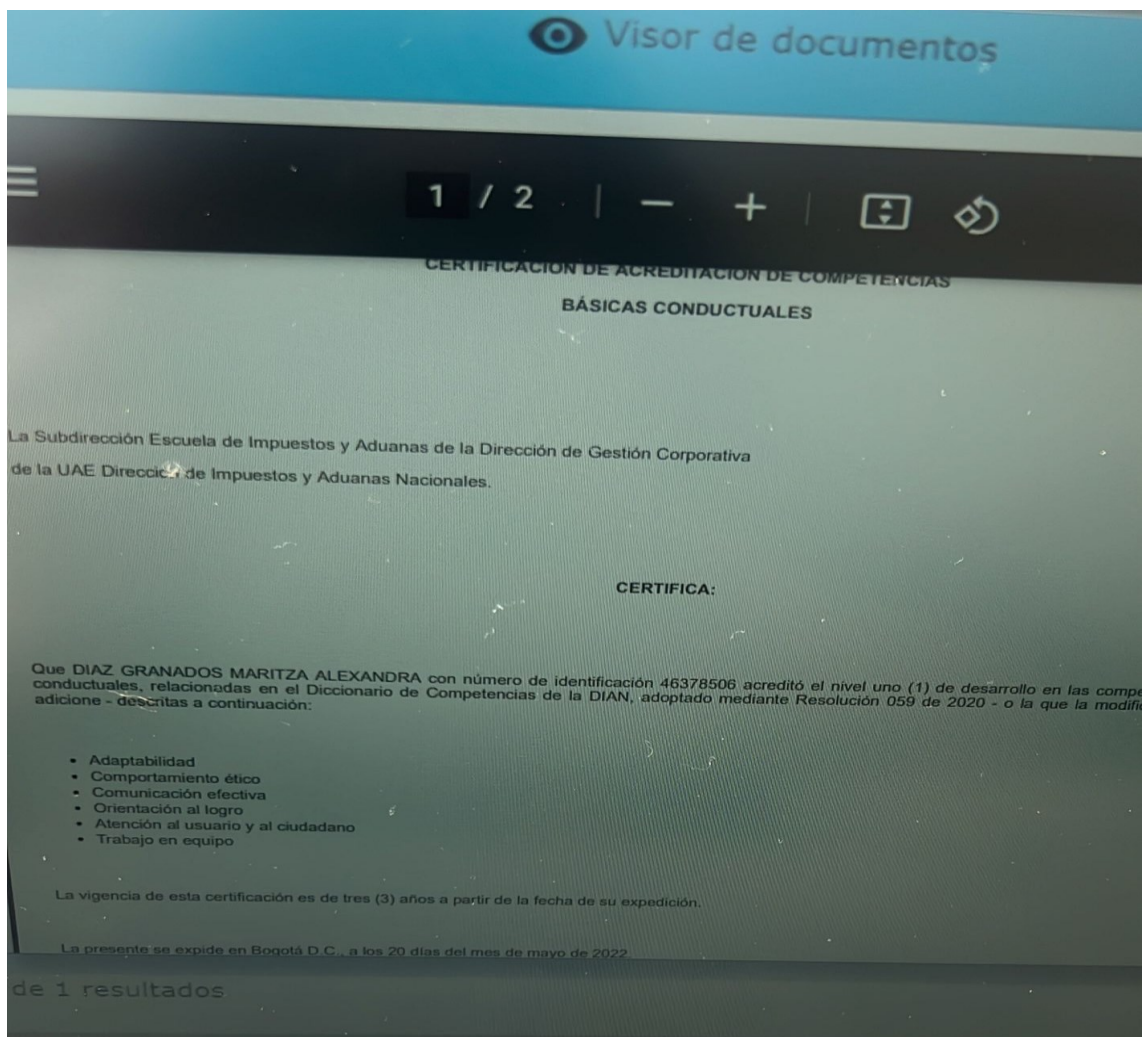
Visor de documentos

1 / 2 | — +

CERTIFICACION DE ACREDITACION DE COMPETENCIAS
BÁSICAS CONDUCTUALES

La Subdirección Escuela de Impuestos y Aduanas de la Dirección de Gestión Corporativa de la UAE Direcci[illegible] de Impuestos y Aduanas Nacionales.

CERTIFICA:

Que DIAZ GRANADOS MARITZA ALEXANDRA con número de identificación 46378506 acreditó el nivel uno (1) de desarrollo en las compe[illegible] conductuales, relacionadas en el Diccionario de Competencias de la DIAN, adoptado mediante Resolución 059 de 2020 - o la que la modifi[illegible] adicione - descritas a continuación:

• Adaptabilidad
• Comportamiento ético
• Comunicación efectiva
• Orientación al logro
• Atención al usuario y al ciudadano
• Trabajo en equipo

La vigencia de esta certificación es de tres (3) años a partir de la fecha de su expedición.

La presente se expide en Bogotá D.C., a los 20 días del mes de mayo de 2022.

de 1 resultados